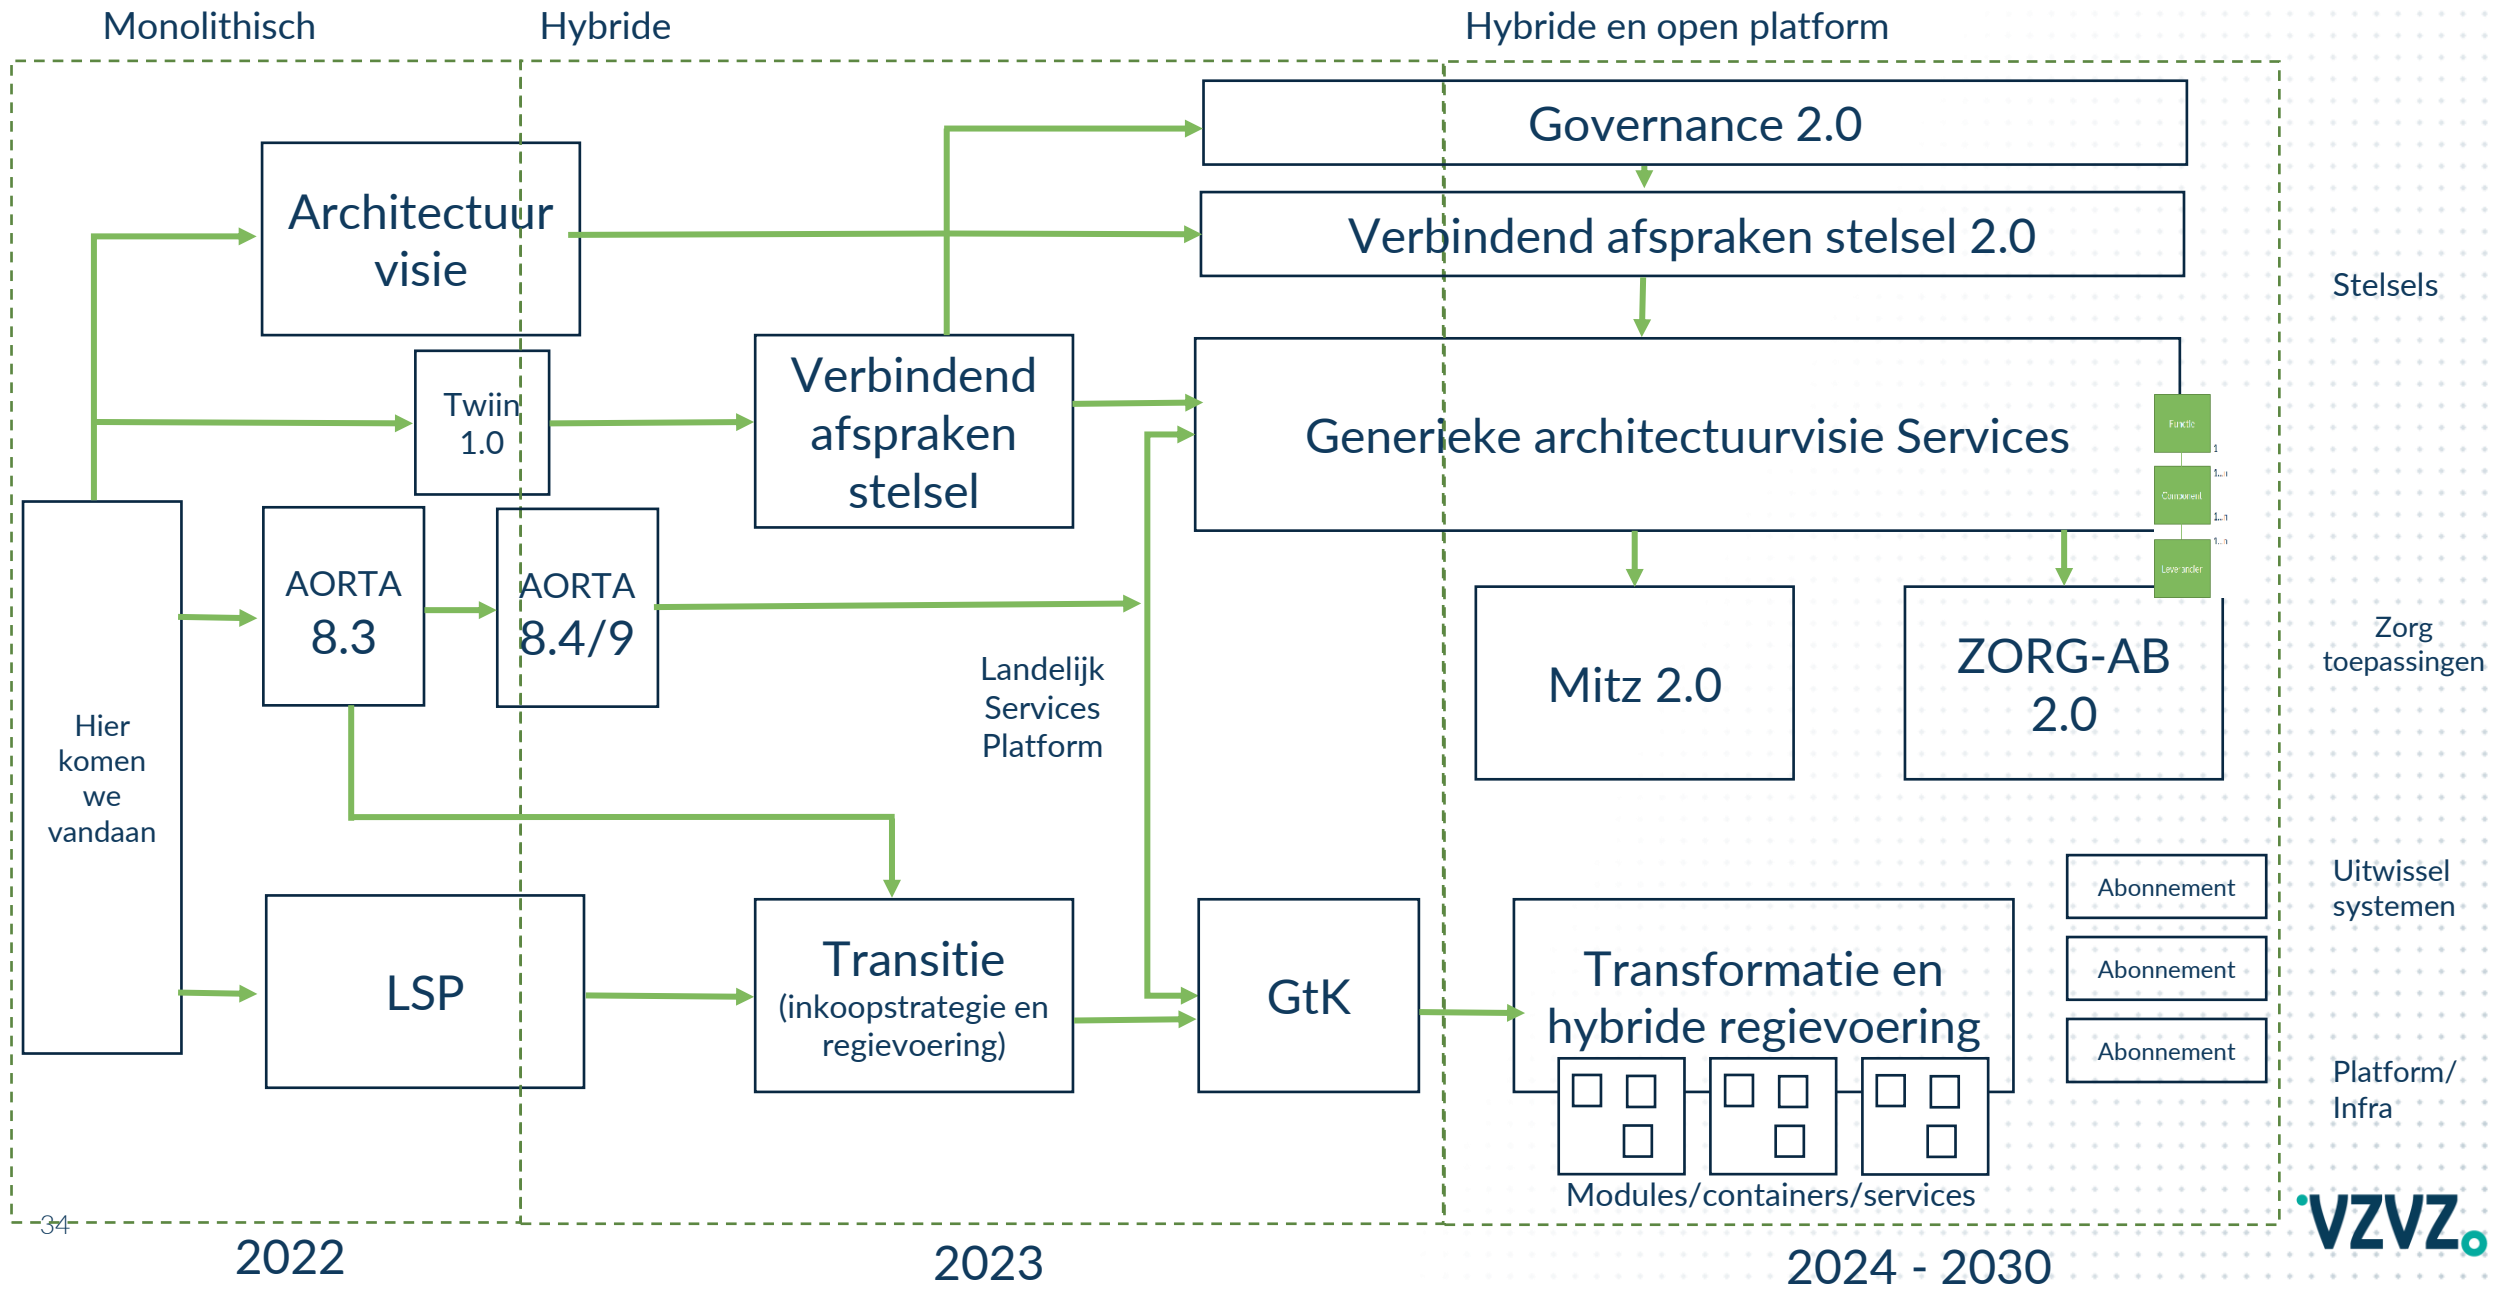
Monolithisch

Hybride

Hybride en open platform

Governance 2.0

Verbindend afspraken stelsel 2.0

Stelsels

Architectuur visie

Twiin 1.0

Verbindend afspraken stelsel

Generieke architectuurvisie Services

Functie

Component

Leverancier

Hier komen we vandaan

AORTA 8.3

AORTA 8.4/9

Landelijk Services Platform

Mitz 2.0

ZORG-AB 2.0

Zorg toepassingen

Abonnement

Abonnement

Abonnement

Uitwissel systemen

LSP

Transitie (inkoopstrategie en regievoering)

GtK

Transformatie en hybride regievoering

Platform/ Infra

Modules/containers/services

34

2022

2023

2024 - 2030

VZVZ